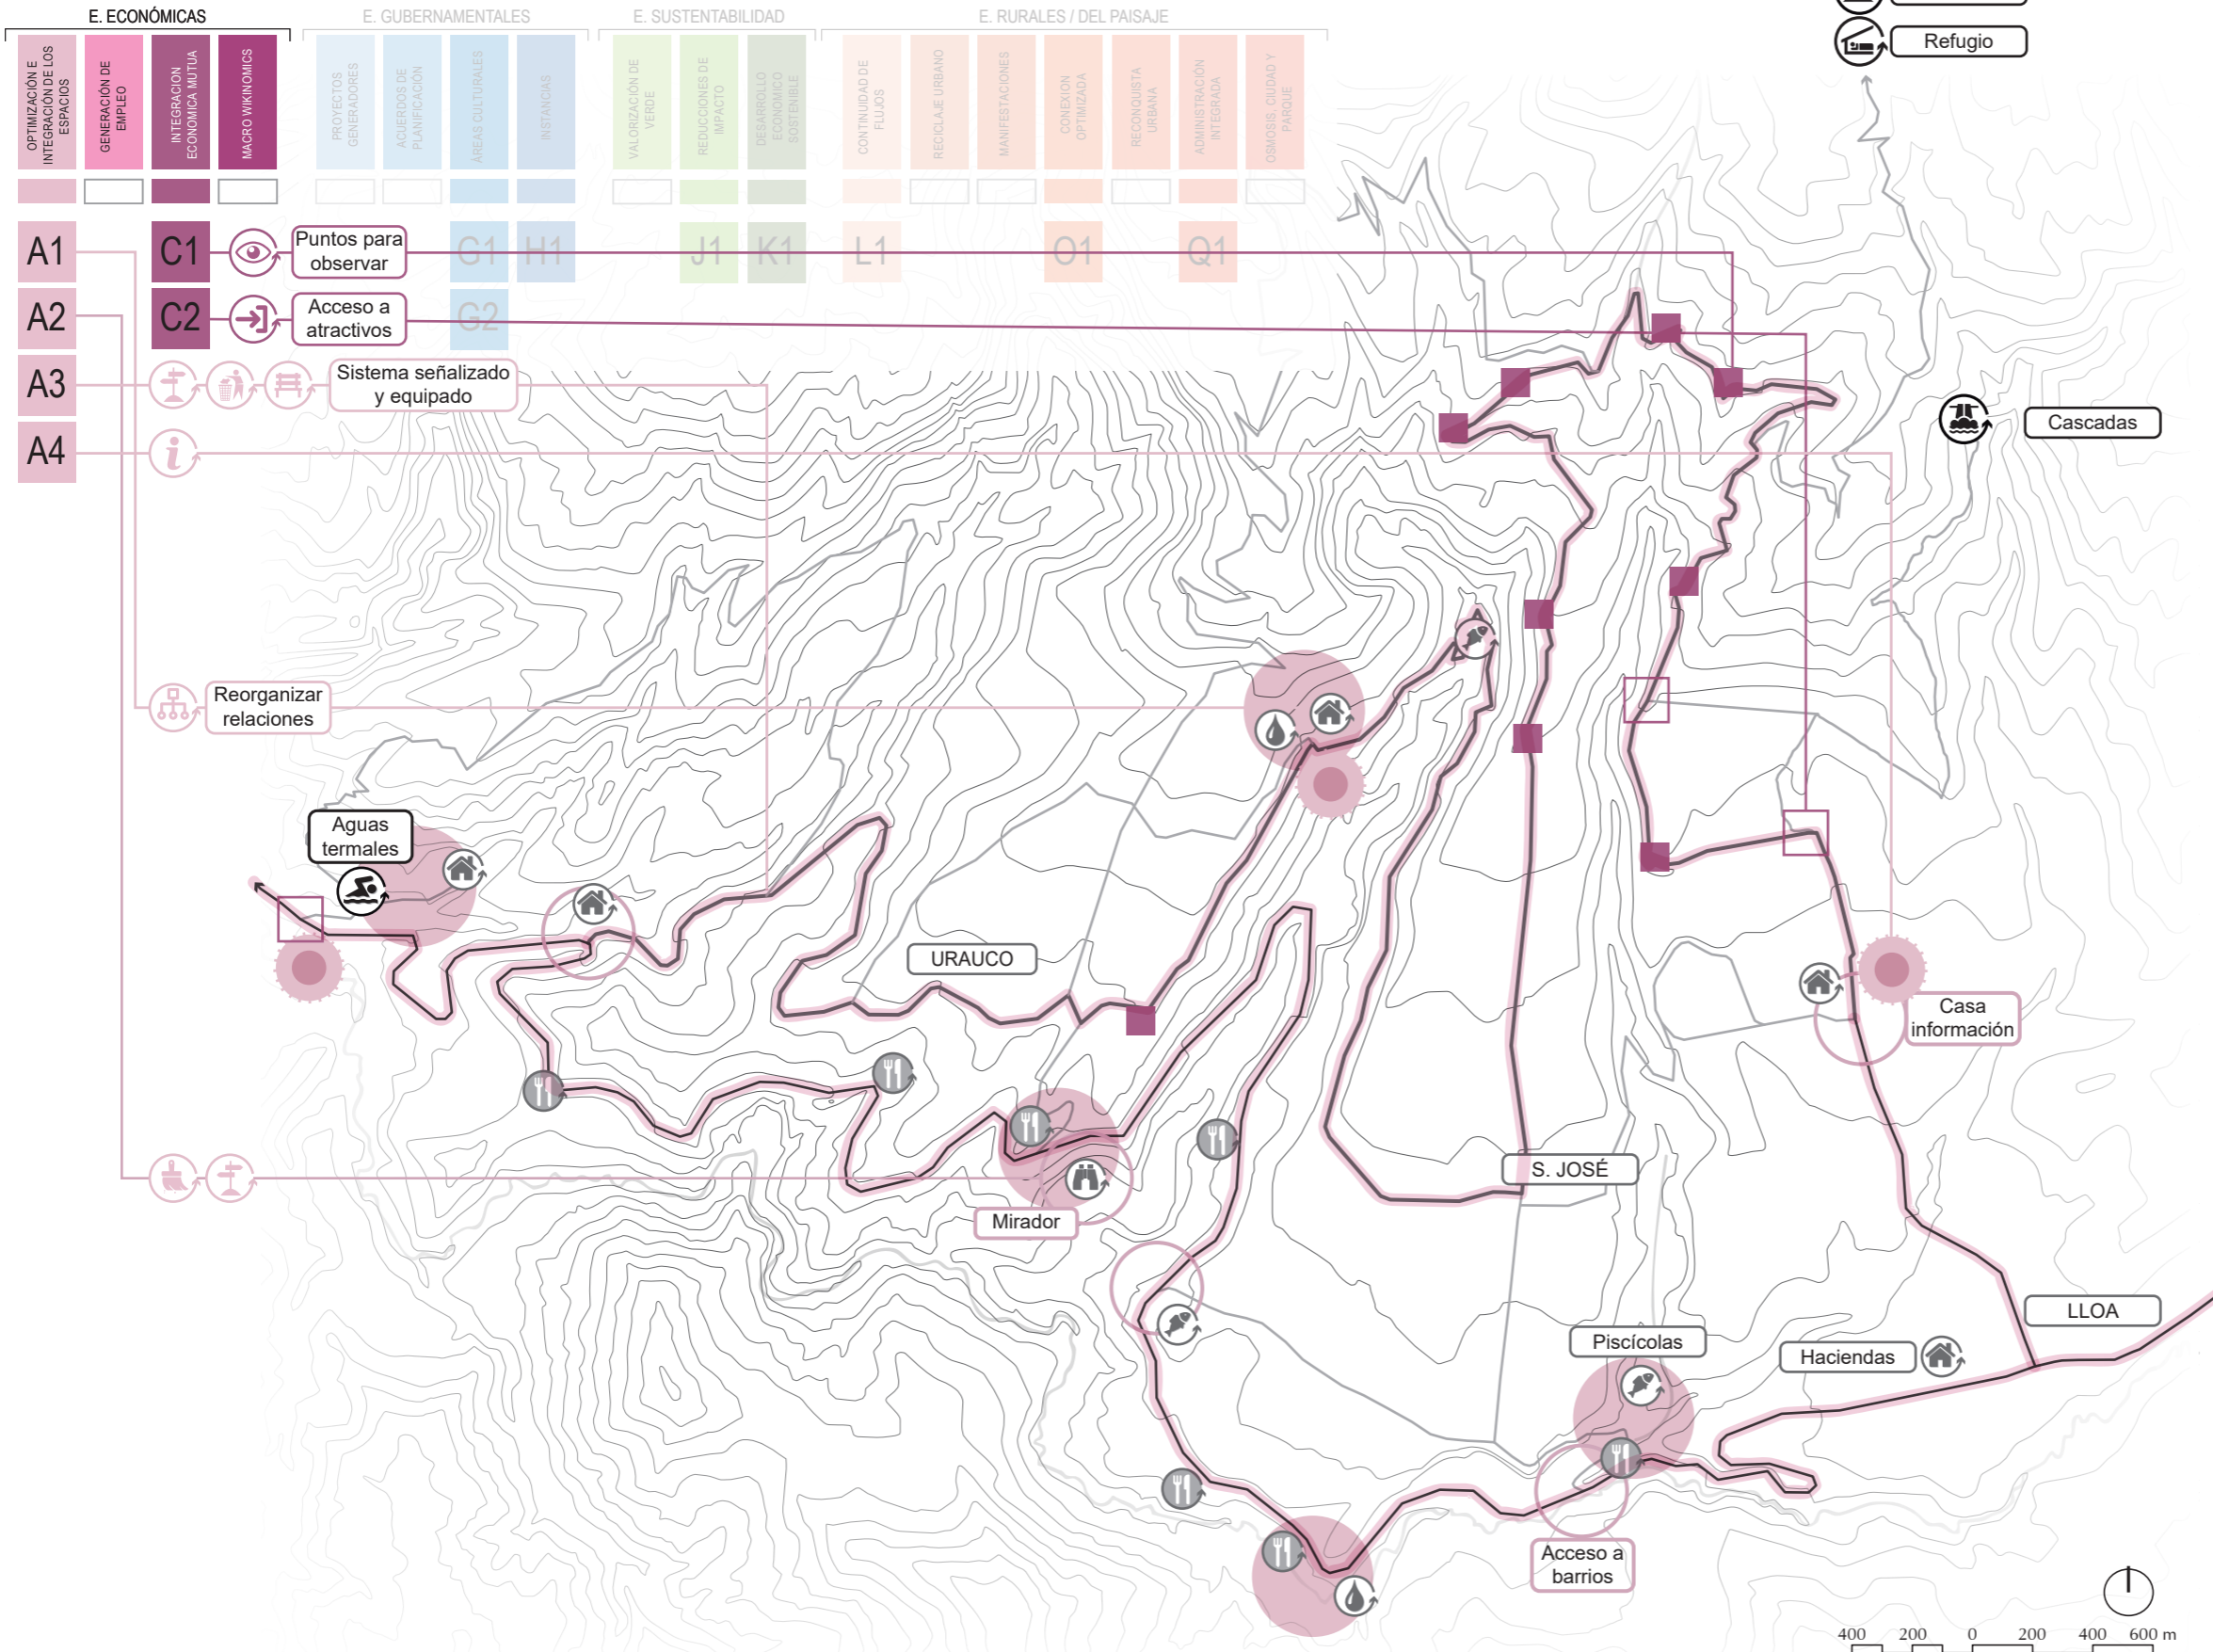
E. ECONÓMICAS

E. GUBERNAMENTALES

E. SUSTENTABILIDAD

E. RURALES / DEL PAISAJE

OPTIMIZACIÓN E INTEGRACIÓN DE LOS ESPACIOS

GENERACIÓN DE EMPLEO

INTEGRACION ECONOMICA MUTUA

MACRO WIKINOMICS

PROYECTOS GENERADORES

ACUERDOS DE PLANIFICACIÓN

ÁREAS CULTURALES

INSTANCIAS

VALORIZACIÓN DE VERDE

REDUCCIONES DE IMPACTO

DESARROLLO ECONÓMICO SOSTENIBLE

CONTINUIDAD DE FLUJOS

RECICLAJE URBANO

MANIFESTACIONES

CONEXION OPTIMIZADA

RECONQUISTA URBANA

ADMINISTRACIÓN INTEGRADA

OSMOSIS, CIUDAD Y PARQUE

Refugio

A1

C1

Puntos para observar

G1

H1

J1

K1

L1

O1

Q1

A2

C2

Acceso a atractivos

G2

A3

Sistema señalizado y equipado

A4

Cascadas

Reorganizar relaciones

Aguas termales

URAUCO

Casa información

S. JOSÉ

Mirador

LLOA

Piscícolas

Haciendas

Acceso a barrios

400 200 0 200 400 600 m